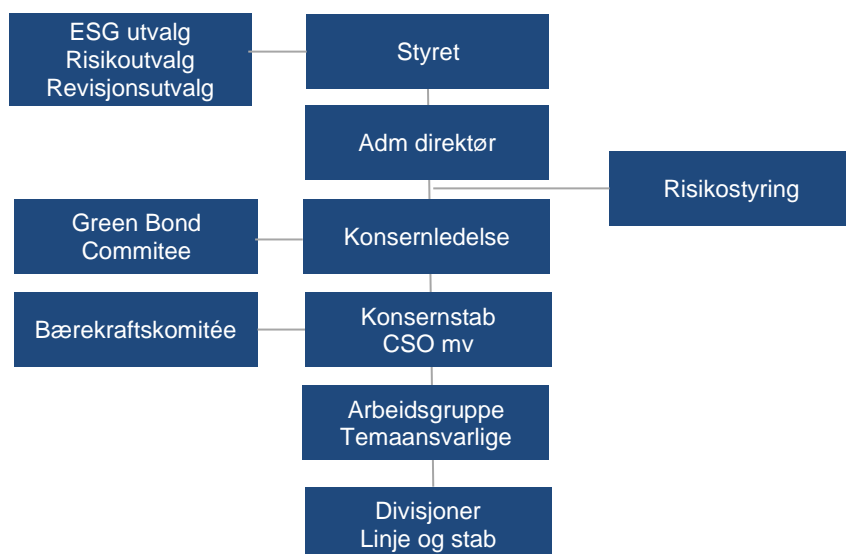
ESG utvalg
Risikoutvalg
Revisjonsutvalg

Styret

Adm direktør

Risikostyring

Green Bond
Commitee

Konsernledelse

Bærekraftskomitée

Konsernstab
CSO mv

Arbeidsgruppe
Temaansvarlige

Divisjoner
Linje og stab